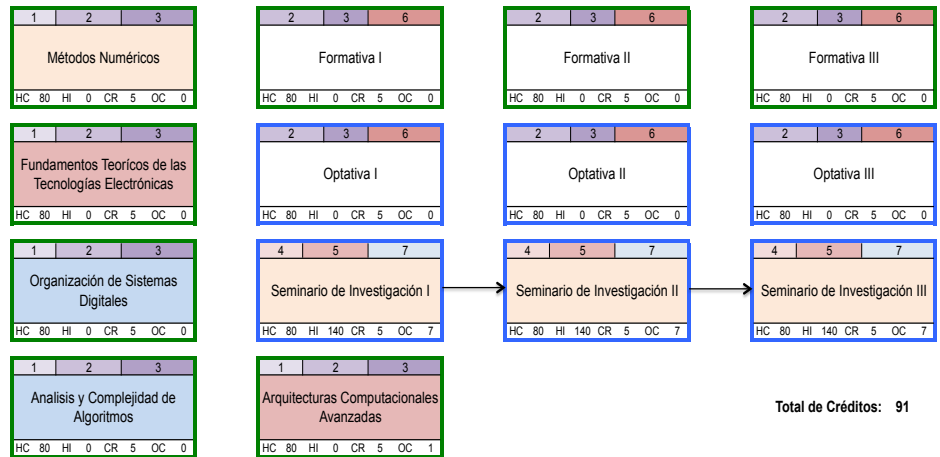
| 1 | 2 | 3 |
|---|---|---|

Métodos Numéricos

HC 80 HI 0 CR 5 OC 0

| 2 | 3 | 6 |
|---|---|---|

Formativa I

HC 80 HI 0 CR 5 OC 0

| 2 | 3 | 6 |
|---|---|---|

Formativa II

HC 80 HI 0 CR 5 OC 0

| 2 | 3 | 6 |
|---|---|---|

Formativa III

HC 80 HI 0 CR 5 OC 0

| 1 | 2 | 3 |
|---|---|---|

Fundamentos Teorícos de las Tecnologías Electrónicas

HC 80 HI 0 CR 5 OC 0

| 2 | 3 | 6 |
|---|---|---|

Optativa I

HC 80 HI 0 CR 5 OC 0

| 2 | 3 | 6 |
|---|---|---|

Optativa II

HC 80 HI 0 CR 5 OC 0

| 2 | 3 | 6 |
|---|---|---|

Optativa III

HC 80 HI 0 CR 5 OC 0

| 1 | 2 | 3 |
|---|---|---|

Organización de Sistemas Digitales

HC 80 HI 0 CR 5 OC 0

| 4 | 5 | 7 |
|---|---|---|

Seminario de Investigación I

HC 80 HI 140 CR 5 OC 7

| 4 | 5 | 7 |
|---|---|---|

Seminario de Investigación II

HC 80 HI 140 CR 5 OC 7

| 4 | 5 | 7 |
|---|---|---|

Seminario de Investigación III

HC 80 HI 140 CR 5 OC 7

| 1 | 2 | 3 |
|---|---|---|

Analisis y Complejidad de Algoritmos

HC 80 HI 0 CR 5 OC 0

| 1 | 2 | 3 |
|---|---|---|

Arquitecturas Computacionales Avanzadas

HC 80 HI 0 CR 5 OC 1

Total de Créditos: 91